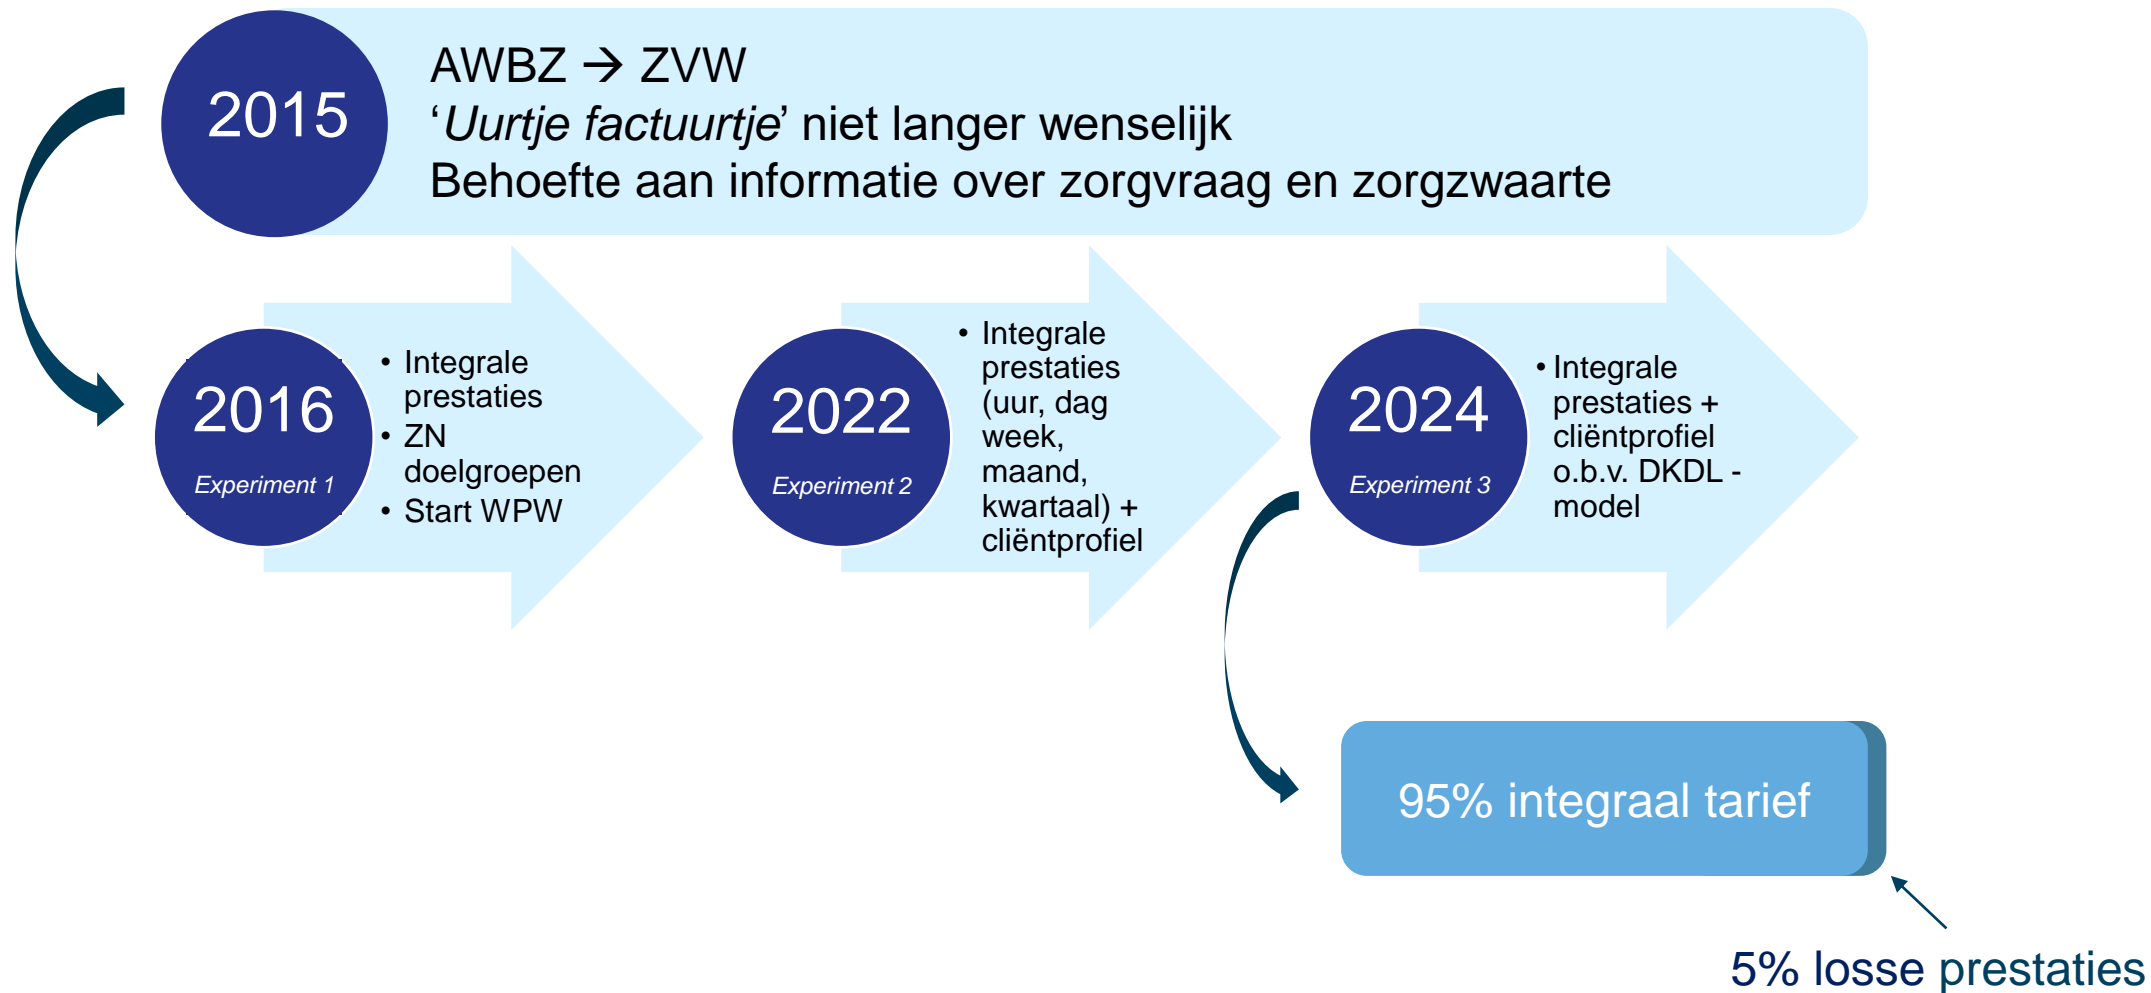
2015

AWBZ → ZVW
'*Uurtje factuurtje*' niet langer wenselijk
Behoefte aan informatie over zorgvraag en zorgzwaarte

2016
Experiment 1

- Integrale prestaties
- ZN doelgroepen
- Start WPW

2022
Experiment 2

- Integrale prestaties (uur, dag week, maand, kwartaal) + cliëntprofiel

2024
Experiment 3

- Integrale prestaties + cliëntprofiel o.b.v. DKDL - model

95% integraal tarief

5% losse prestaties